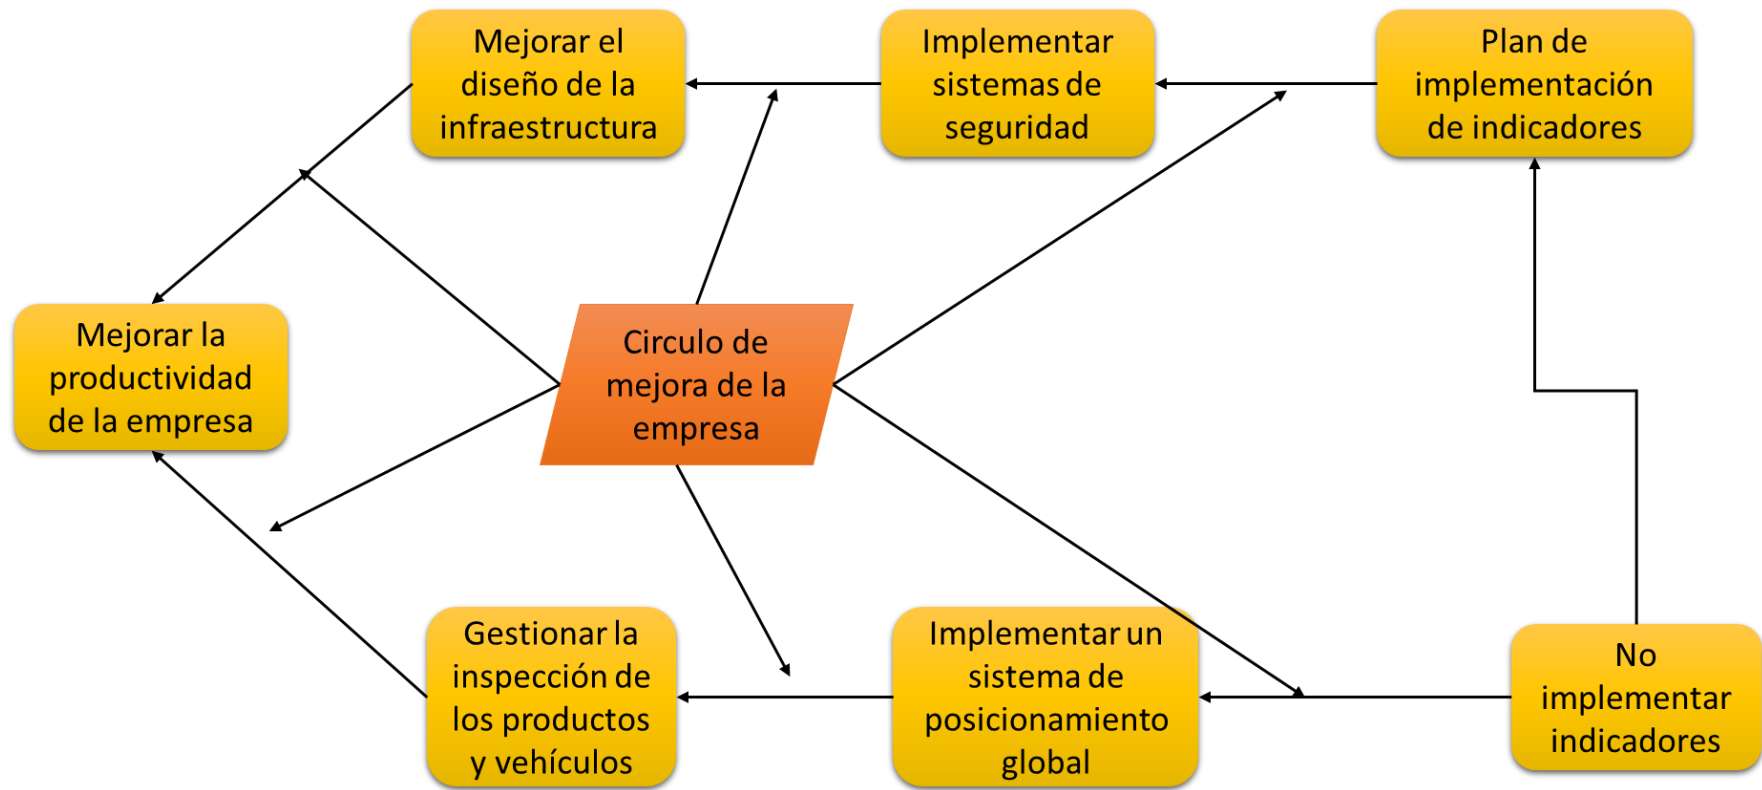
Mejorar el diseño de la infraestructura

Implementar sistemas de seguridad

Plan de implementación de indicadores

Mejorar la productividad de la empresa

Circulo de mejora de la empresa

Gestionar la inspección de los productos y vehículos

Implementar un sistema de posicionamiento global

No implementar indicadores